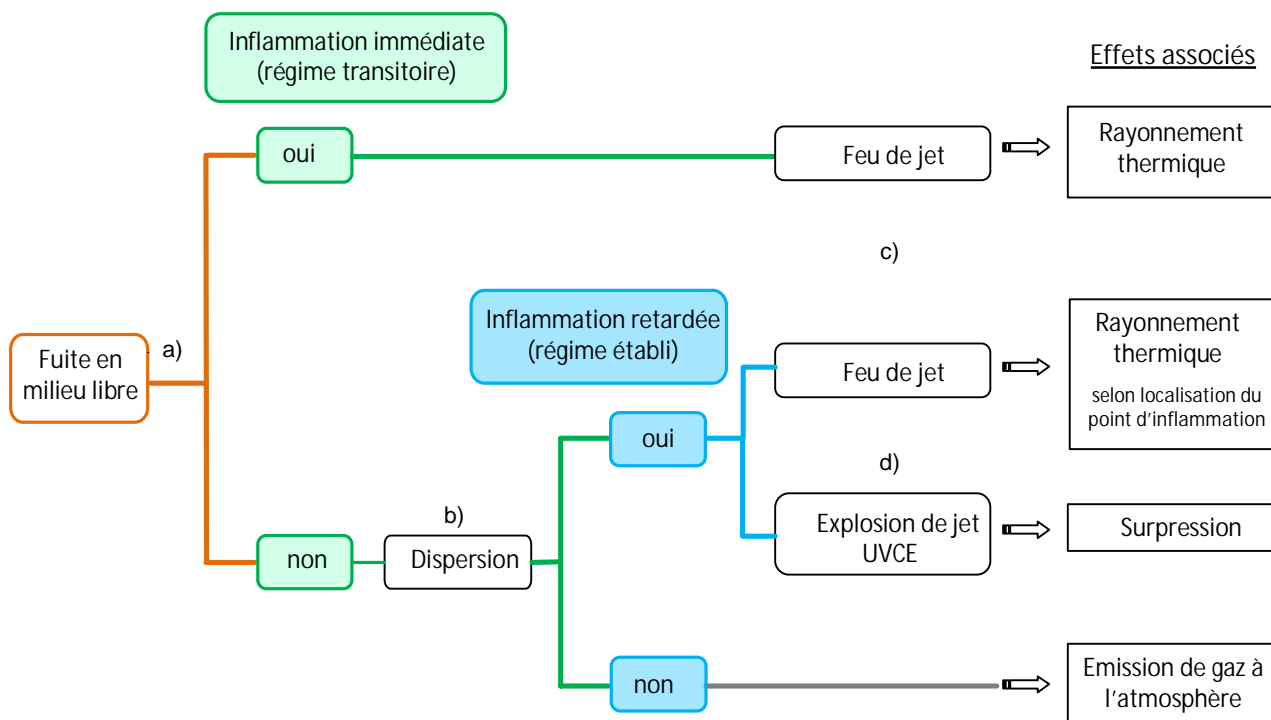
Inflammation immédiate
(régime transitoire)

Effets associés

Fuite en milieu libre

a)

oui

Feu de jet

Rayonnement thermique

c)

Inflammation retardée
(régime établi)

Feu de jet

Rayonnement thermique
selon localisation du point d'inflammation

oui

d)

b)

Explosion de jet
UVCE

Surpression

non

Dispersion

non

Emission de gaz à l'atmosphère